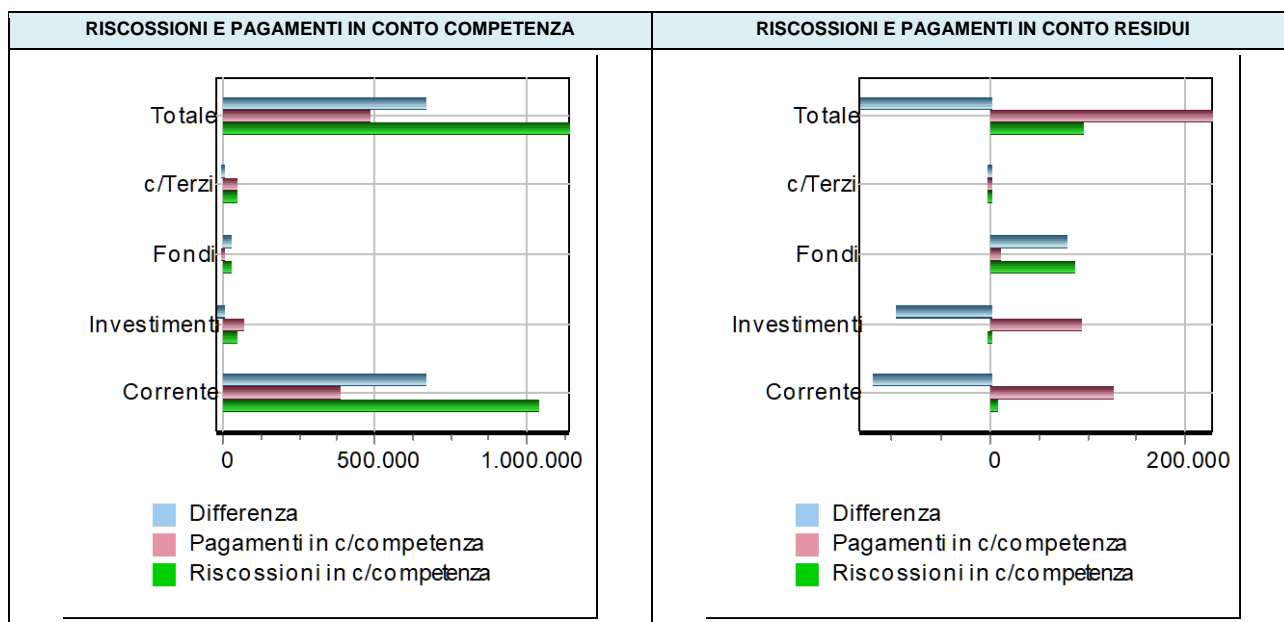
| RISCOSSIONI E PAGAMENTI IN CONTO COMPETENZA | RISCOSSIONI E PAGAMENTI IN CONTO RESIDUI |
|---|---|

Totale
c/Terzi
Fondi
Investimenti
Corrente
0
500.000
1.000.000

Differenza
Pagamenti in c/competenza
Riscossioni in c/competenza

Totale
c/Terzi
Fondi
Investimenti
Corrente
0
200.000

Differenza
Pagamenti in c/competenza
Riscossioni in c/competenza